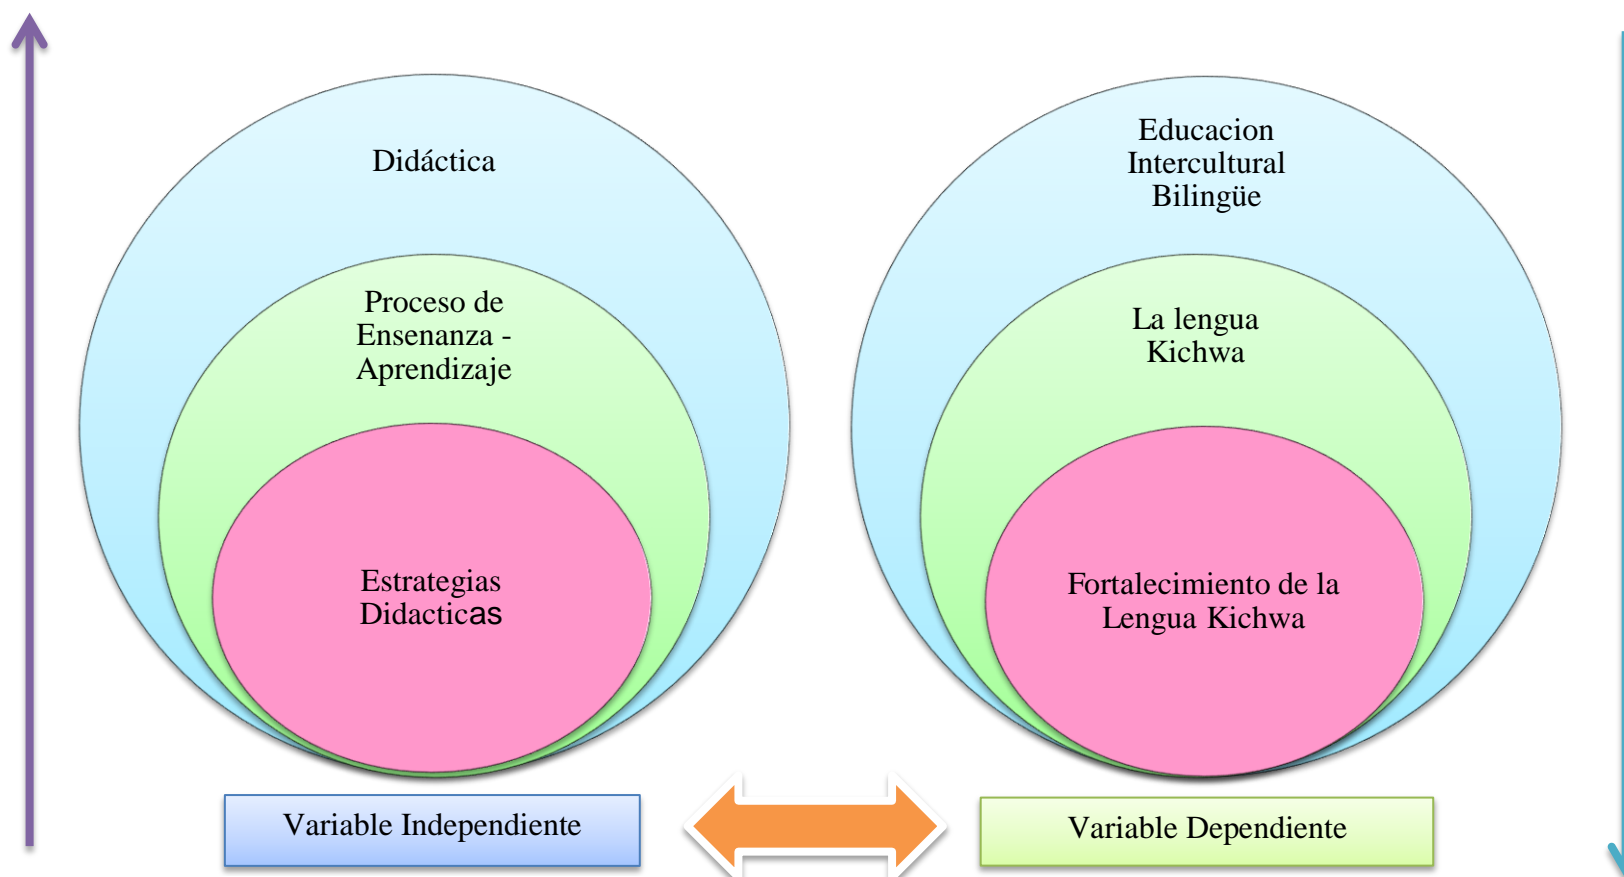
Didáctica

Proceso de Ensenanza - Aprendizaje

Estrategias Didacticas

Educacion Intercultural Bilingüe

La lengua Kichwa

Fortalecimiento de la Lengua Kichwa

Variable Independiente

Variable Dependiente